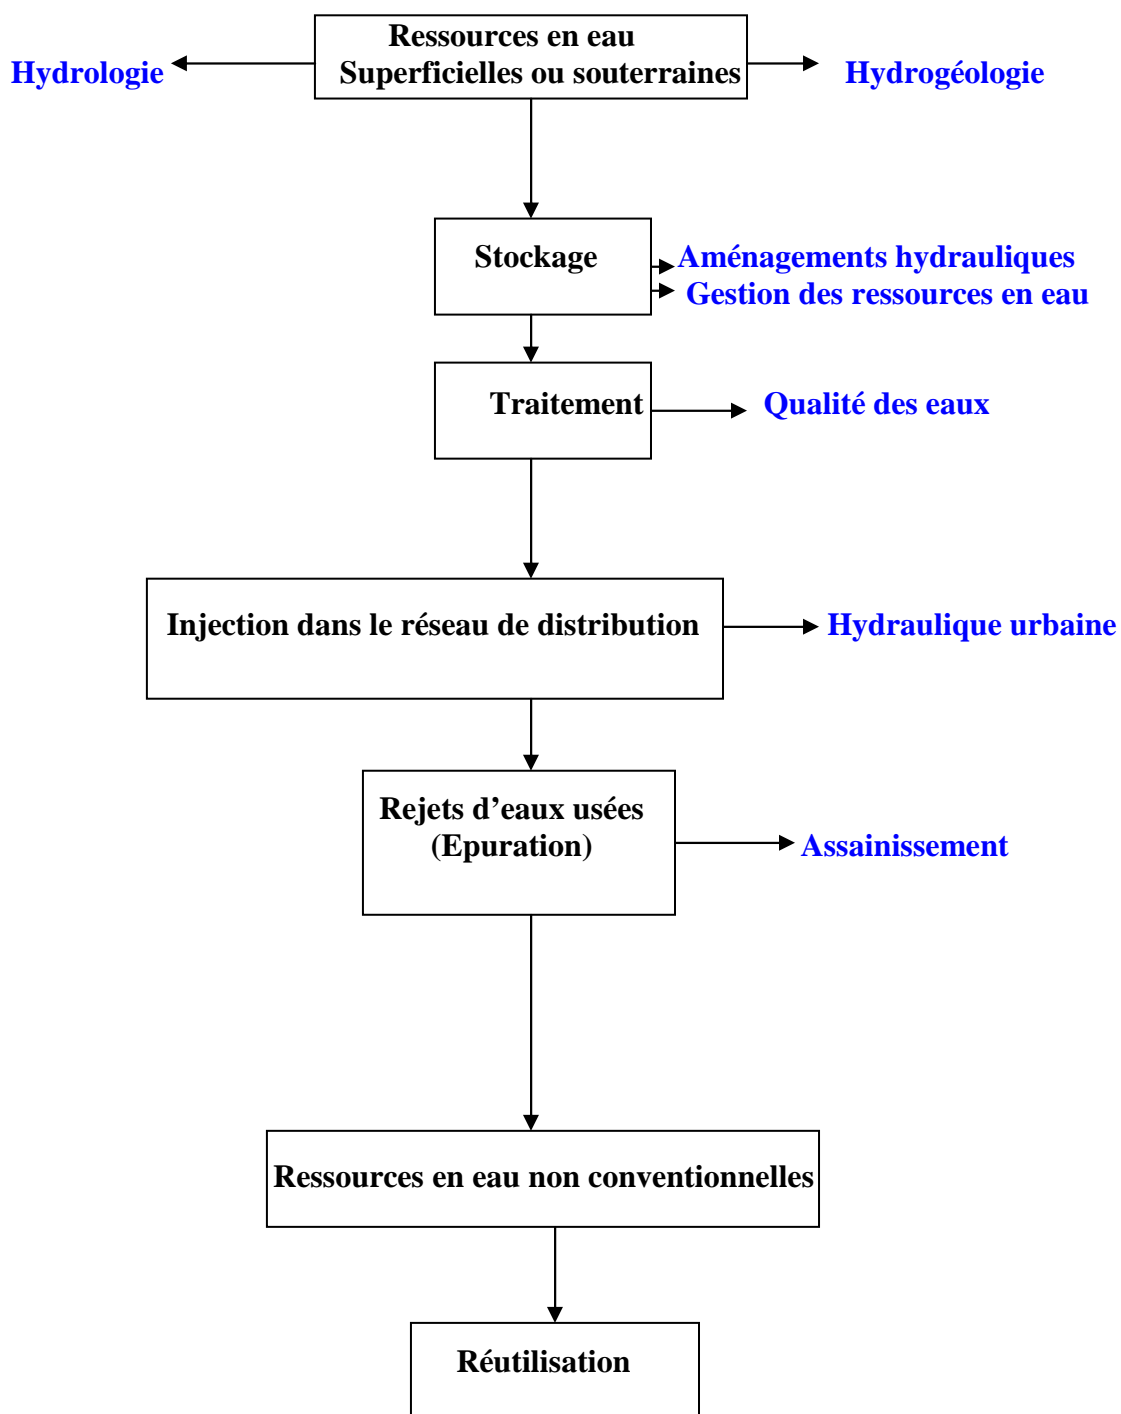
Hydrologie

Ressources en eau
Superficielles ou souterraines

Hydrogéologie

Stockage

Aménagements hydrauliques
Gestion des ressources en eau

Traitement

Qualité des eaux

Injection dans le réseau de distribution

Hydraulique urbaine

Rejets d'eaux usées
(Epuration)

Assainissement

Ressources en eau non conventionnelles

Réutilisation